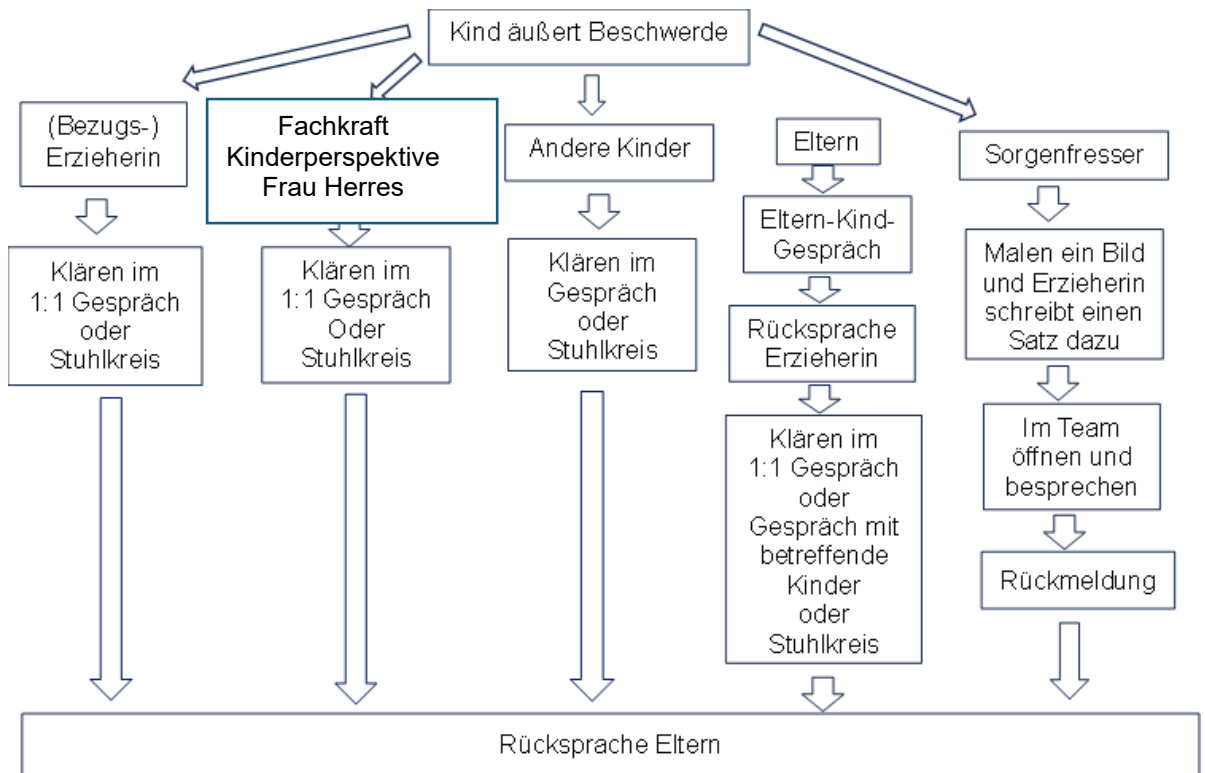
Kind äußert Beschwerde

(Bezugs-) Erzieherin

Klären im 1:1 Gespräch oder Stuhlkreis

Fachkraft Kinderperspektive Frau Herres

Klären im 1:1 Gespräch Oder Stuhlkreis

Andere Kinder

Klären im Gespräch oder Stuhlkreis

Eltern

Eltern-Kind-Gespräch

Rücksprache Erzieherin

Klären im 1:1 Gespräch oder Gespräch mit betreffende Kinder oder Stuhlkreis

Sorgenfresser

Malen ein Bild und Erzieherin schreibt einen Satz dazu

Im Team öffnen und besprechen

Rückmeldung

Rücksprache Eltern